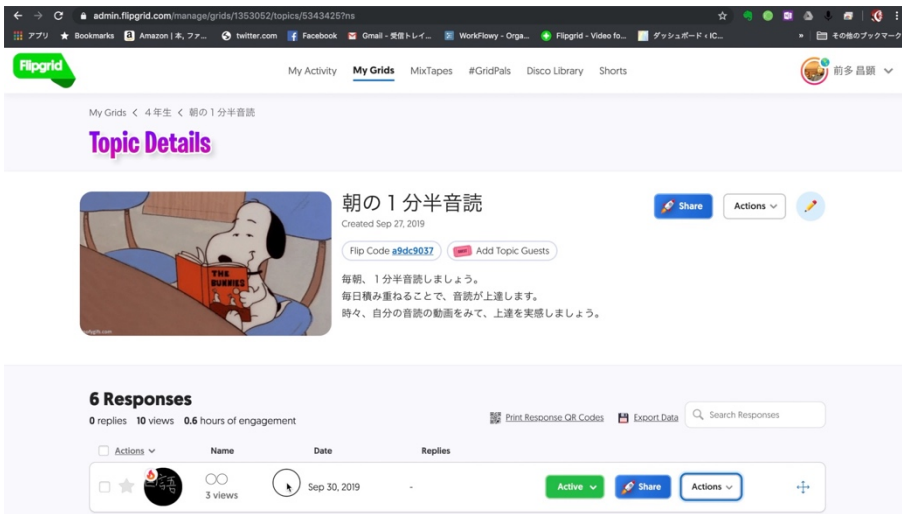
admin.flipgrid.com/manage/grids/1353052/topics/5343425?ns

アプリ Bookmarks Amazon | 本, ファ... twitter.com Facebook Gmail - 受信トレイ... WorkFlowy - Orga... Flipgrid - Video fo... ダッシュボード ‹ IC... » その他のブックマーク

Flipgrid

My Activity My Grids MixTapes #GridPals Disco Library Shorts

前多 昌顕

My Grids < 4年生 < 朝の１分半音読

Topic Details

THE BUNNIES

朝の１分半音読

Created Sep 27, 2019

Flip Code a9dc9037 Add Topic Guests

毎朝、１分半音読しましょう。
毎日積み重ねることで、音読が上達します。
時々、自分の音読の動画をみて、上達を実感しましょう。

Share Actions

6 Responses

0 replies 10 views 0.6 hours of engagement

Print Response QR Codes Export Data Search Responses

| Actions | Name | Date | Replies |
|---|---|---|---|
| | OO 3 views | Sep 30, 2019 | - |

Active Share Actions